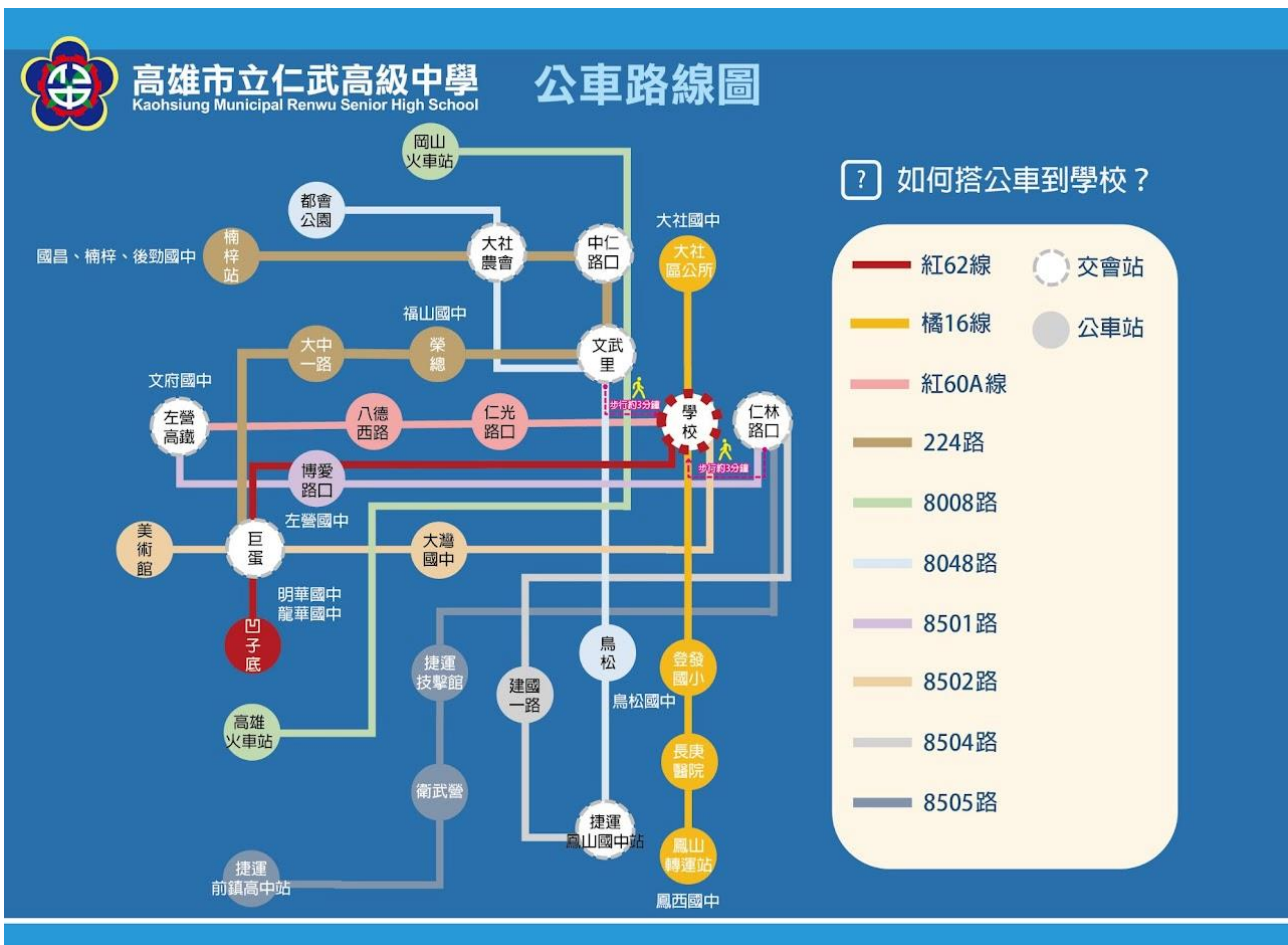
高雄市立仁武高級中學
Kaohsiung Municipal Renwu Senior High School

公車路線圖

岡山火車站

都會公園

國昌、楠梓、後勁國中

楠梓站

大社農會

中仁路口

大社國中

大社區公所

福山國中

大中一路

榮總

文武里

文府國中

左營高鐵

八德西路

仁光路口

步行約3分鐘

學校

仁林路口

步行約3分鐘

博愛路口

左營國中

美術館

巨蛋

大灣國中

明華國中
龍華國中

凹子底

捷運技擊館

建國一路

鳥松

鳥松國中

登發國小

高雄火車站

長庚醫院

衛武營

捷運鳳山國中站

鳳山轉運站

捷運前鎮高中站

鳳西國中

? 如何搭公車到學校？

紅62線

橘16線

紅60A線

224路

8008路

8048路

8501路

8502路

8504路

8505路

交會站

公車站